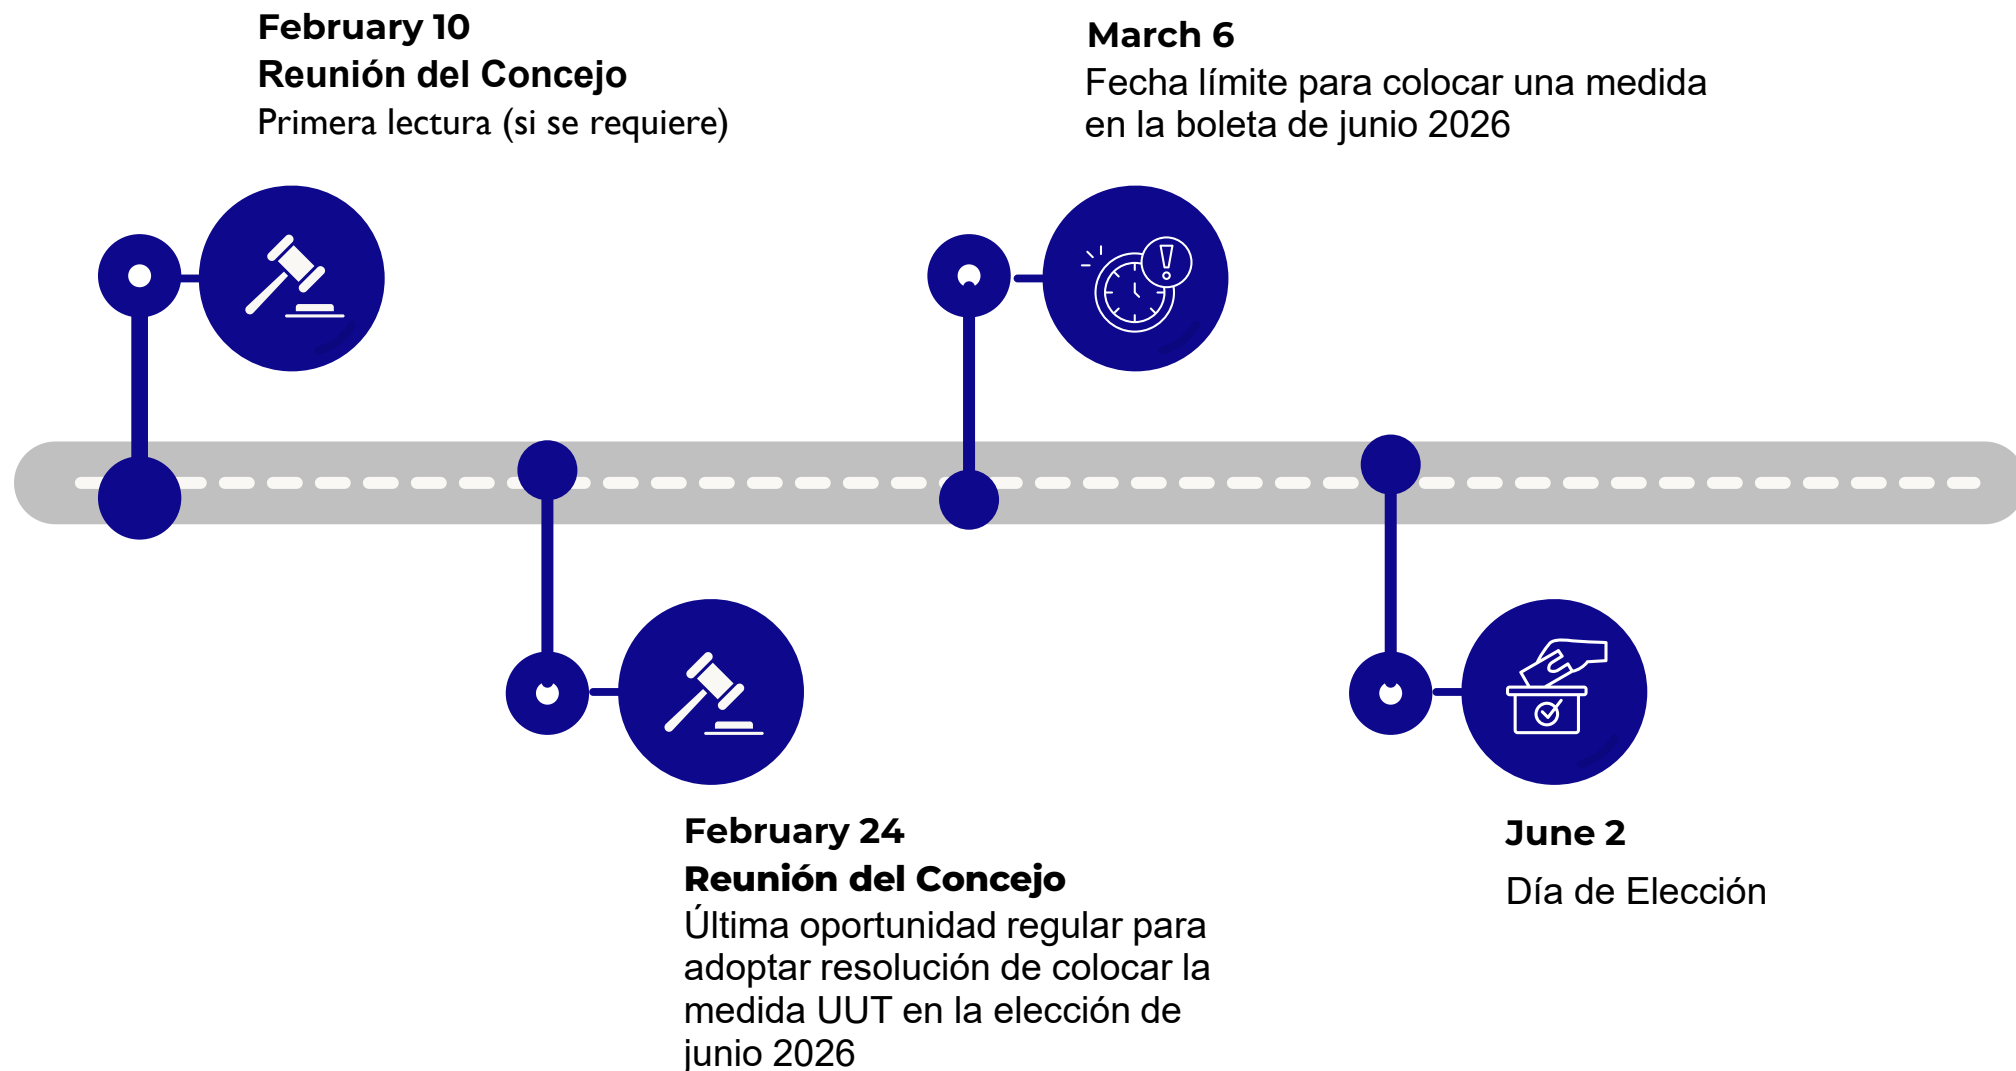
February 10
Reunión del Concejo
Primera lectura (si se requiere)

March 6
Fecha límite para colocar una medida en la boleta de junio 2026

February 24
Reunión del Concejo
Última oportunidad regular para adoptar resolución de colocar la medida UUT en la elección de junio 2026

June 2
Día de Elección